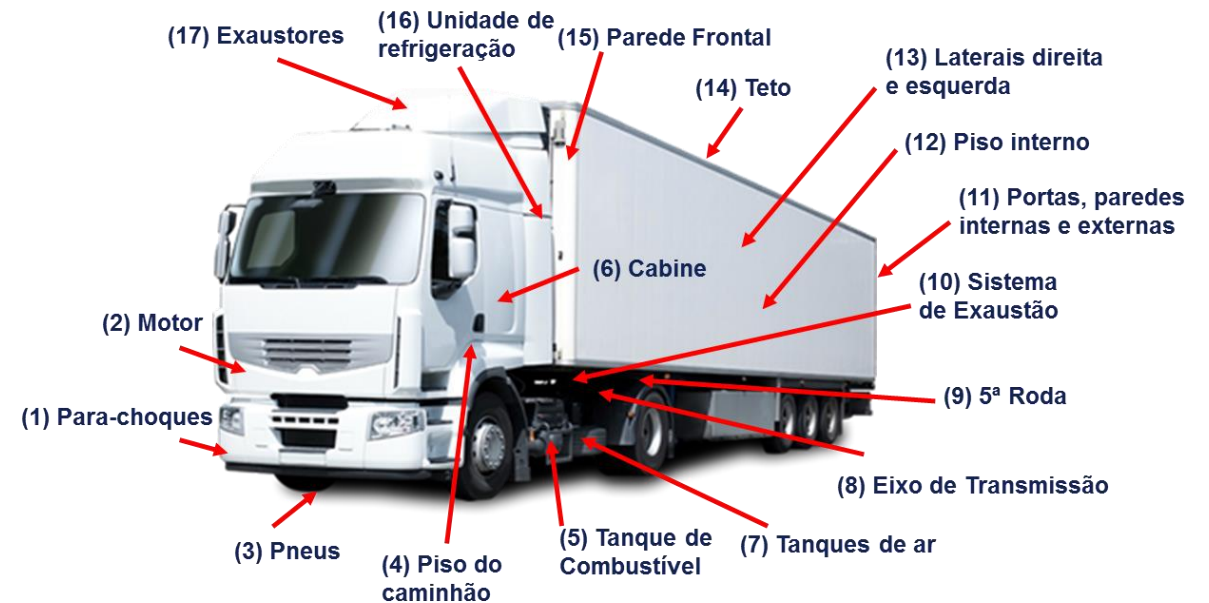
(17) Exaustores

(16) Unidade de refrigeração

(15) Parede Frontal

(14) Teto

(13) Laterais direita e esquerda

(12) Piso interno

(11) Portas, paredes internas e externas

(10) Sistema de Exaustão

(6) Cabine

(2) Motor

(9) 5ª Roda

(1) Para-choques

(8) Eixo de Transmissão

(3) Pneus

(4) Piso do caminhão

(5) Tanque de Combustível

(7) Tanques de ar